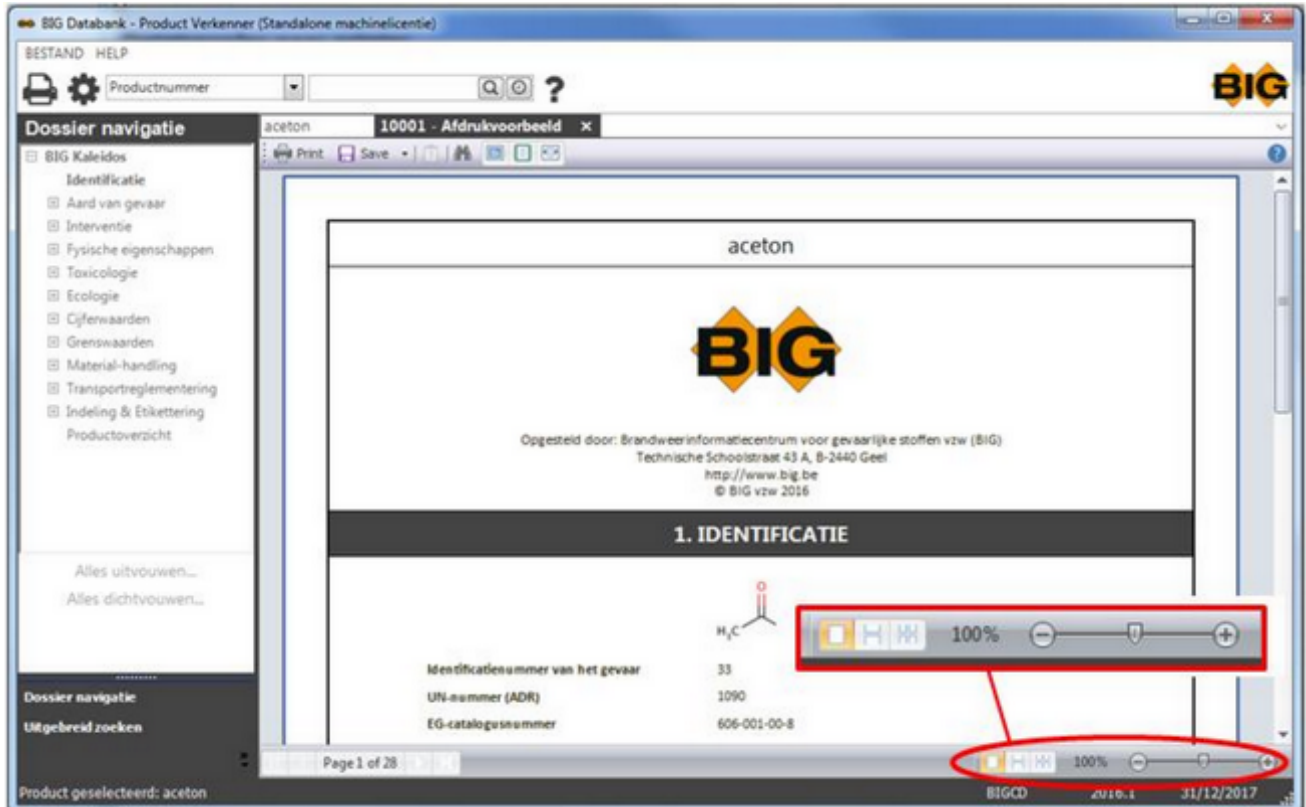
BIG Databank - Product Verkenner (Standalone machinelicentie)

BESTAND HELP

Productnummer

?

BIG

Dossier navigatie

aceton

10001 - Afdrukvoorbeeld ×

Print Save

BIG Kaleidos
Identificatie
Aard van gevaar
Interventie
Fysische eigenschappen
Toxicologie
Ecologie
Cijferwaarden
Grenswaarden
Material-handling
Transportreglementering
Indeling & Etikettering
Productoverzicht

Alles uitvouwen...
Alles dichtvouwen...

Dossier navigatie
Uitgebreid zoeken

aceton

BIG

Opgesteld door: Brandweerinformatiecentrum voor gevaarlijke stoffen vzw (BIG)
Technische Schoolstraat 43 A, B-2440 Geel
http://www.big.be
© BIG vzw 2016

1. IDENTIFICATIE

O

$H_3C$

| Identificatienummer van het gevaar | 33 |
|---|---|
| UN-nummer (ADR) | 1090 |
| EG-catalogusnummer | 606-001-00-8 |

100%

Page 1 of 28

100%

Product geselecteerd: aceton

BIGCD 2016.1 31/12/2017